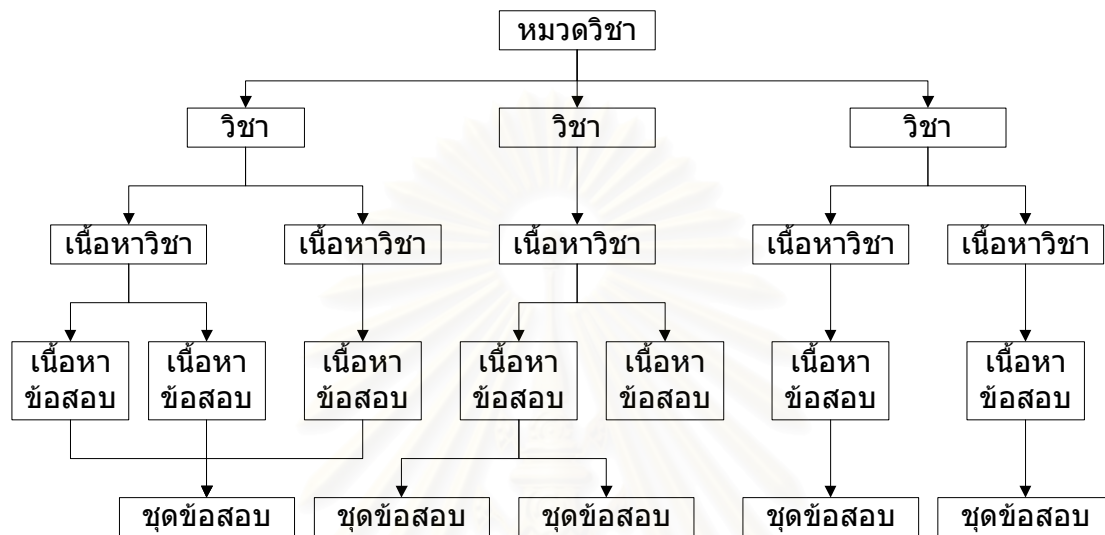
หมวดวิชา

วิชา

วิชา

วิชา

เนื้อหาวิชา

เนื้อหาวิชา

เนื้อหาวิชา

เนื้อหาวิชา

เนื้อหาวิชา

เนื้อหา ข้อสอบ

เนื้อหา ข้อสอบ

เนื้อหา ข้อสอบ

เนื้อหา ข้อสอบ

เนื้อหา ข้อสอบ

เนื้อหา ข้อสอบ

เนื้อหา ข้อสอบ

ชุดข้อสอบ

ชุดข้อสอบ

ชุดข้อสอบ

ชุดข้อสอบ

ชุดข้อสอบ